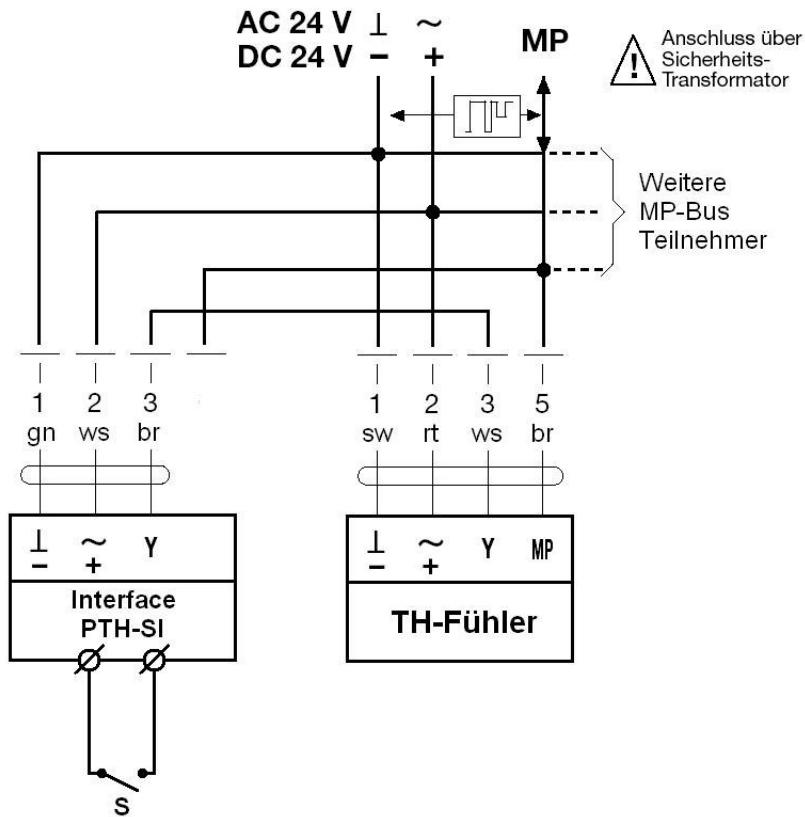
AC 24 V $\perp$ ~
DC 24 V − +

MP

Anschluss über Sicherheits-Transformator

Weitere MP-Bus Teilnehmer

1 gn
2 ws
3 br

1 sw
2 rt
3 ws
5 br

$\perp$ − ~ + Y
Interface PTH-SI

$\perp$ − ~ + Y MP
TH-Fühler

S